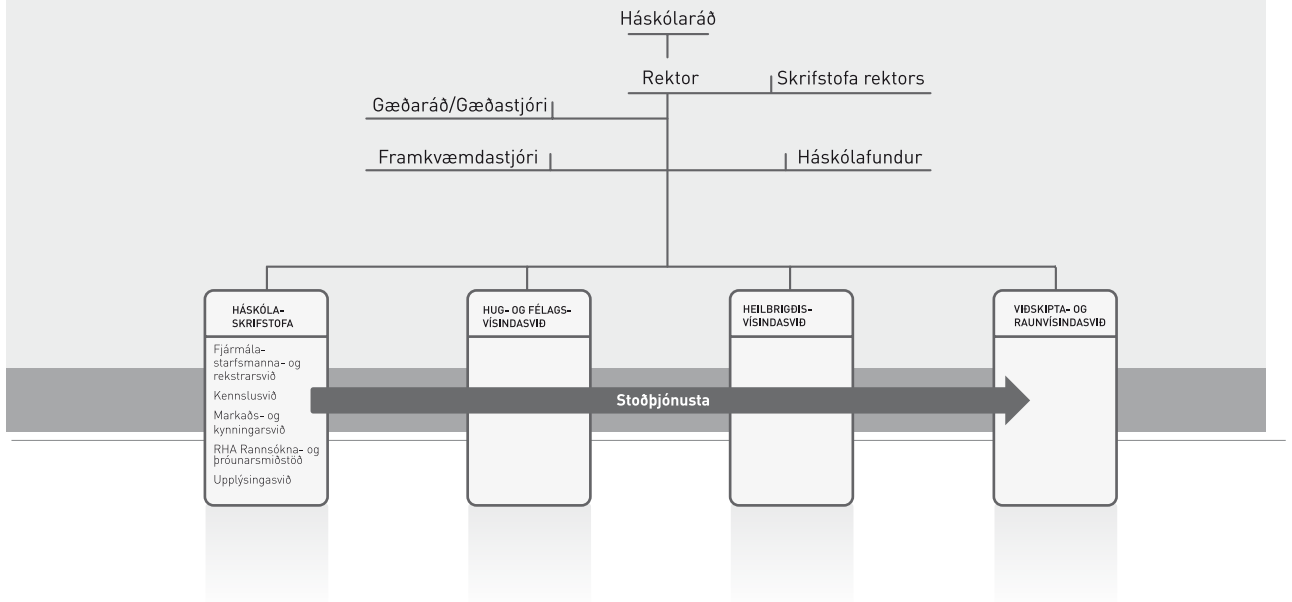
Háskólaráð

Rektor

Skrifstofa rektors

Gæðaráð/Gæðastjóri

Framkvæmdastjóri

Háskólafundur

HÁSKÓLASKRIFSTOFA

Fjármála- starfsmanna- og rekstrarsvið

Kennslusvið

Markaðs- og kynningarsvið

RHA Rannsókna- og þróunarsmiðstöð

Upplýsingasvið

HUG- OG FÉLAGSVÍSINDASVIÐ

HEILBRIGÐISVÍSINDASVIÐ

VIÐSKIPTA- OG RAUNVÍSINDASVIÐ

Stoðþjónusta